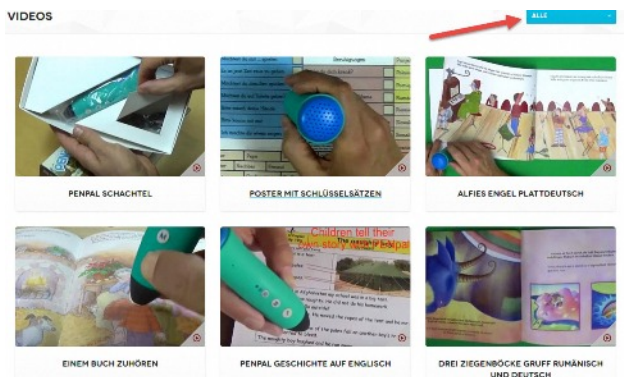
VIDEOS

ALLE

PENPAL SCHACHTEL

Bewölkungen

POSTER MIT SCHLÜSSELSÄTZEN

ALFIES ENGEL PLATTDEUTSCH

EINEM BUCH ZUHÖREN

Children tell their own story with Penpal

PENPAL GESCHICHTE AUF ENGLISCH

DREI ZIEGENBÖCKE GRUFF RUMÄNISCH UND DEUTSCH